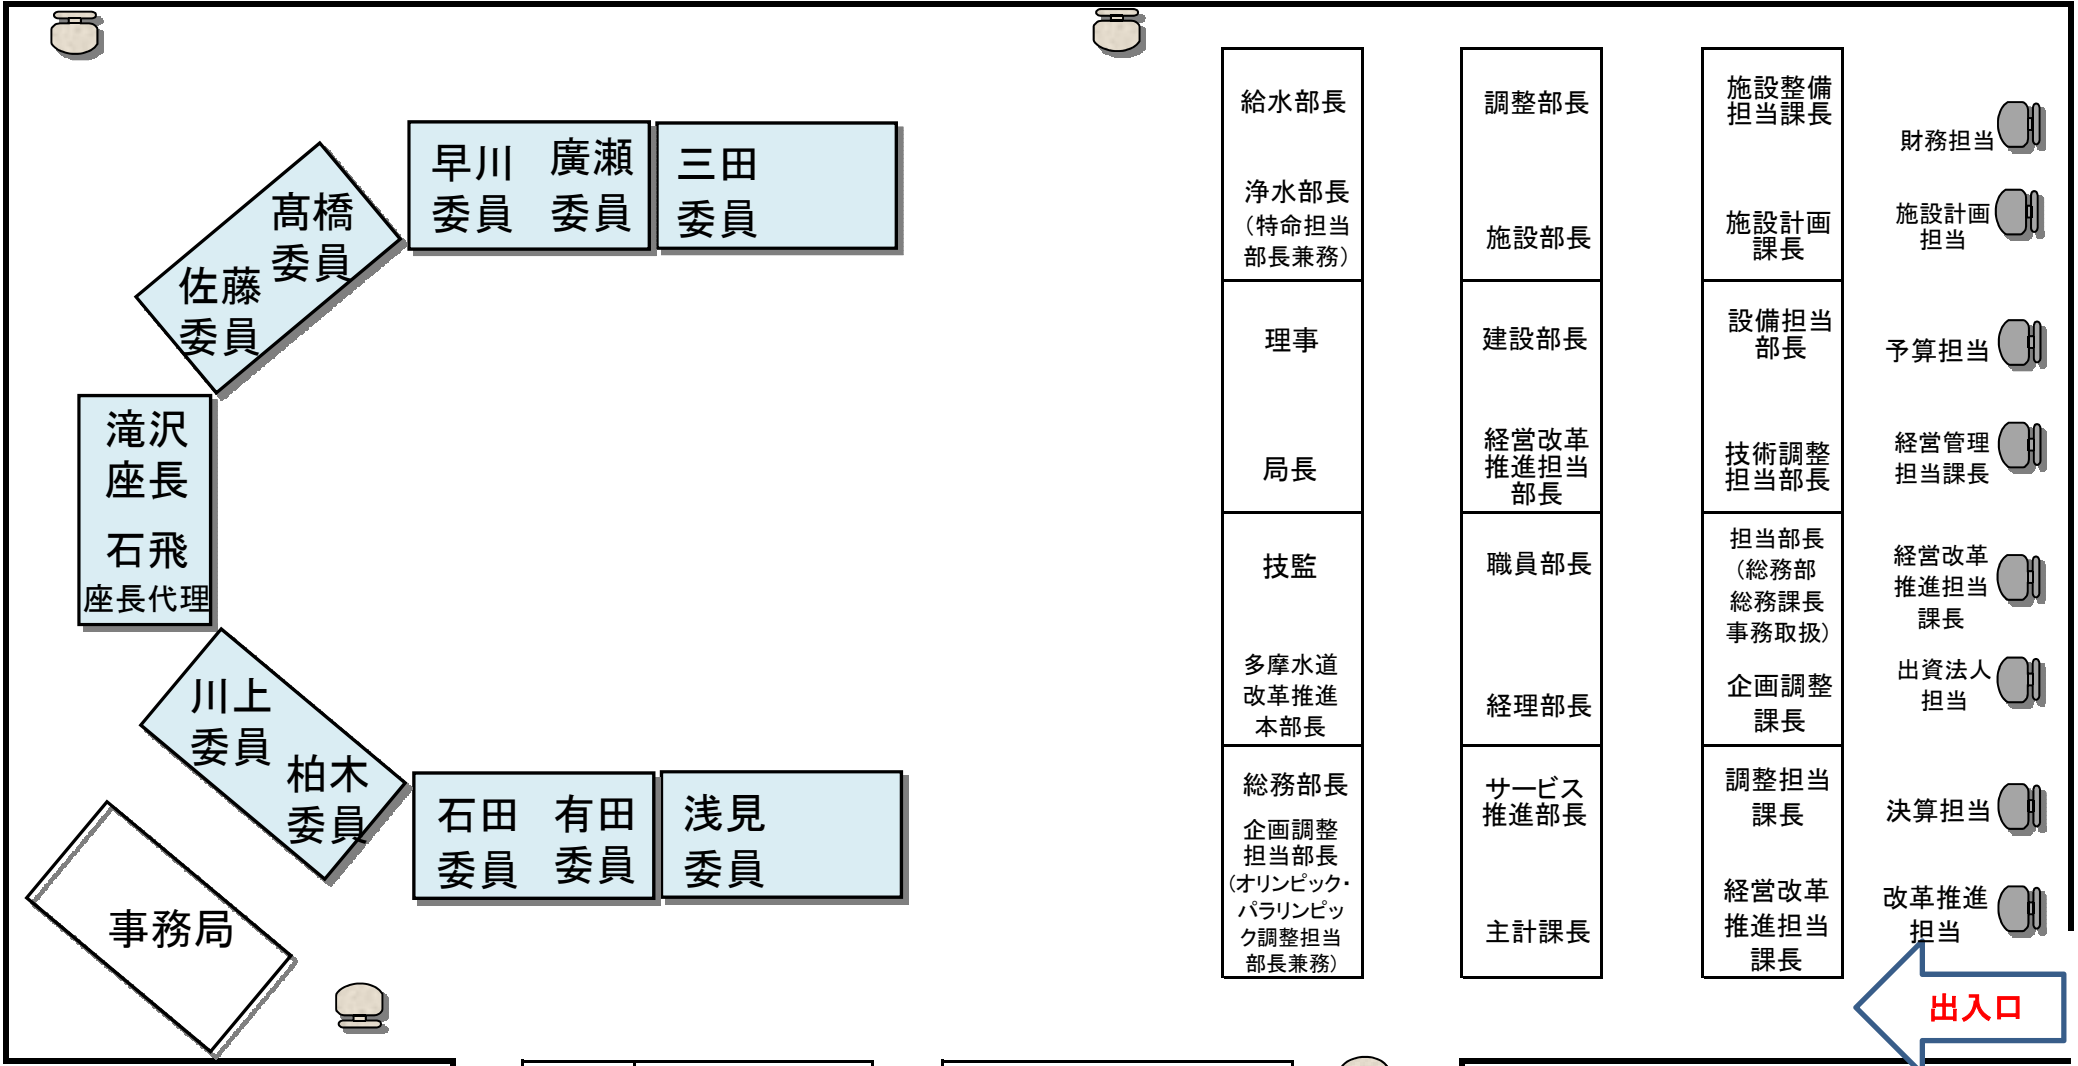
早川 委員
廣瀬 委員
三田 委員

髙橋 委員
佐藤 委員

滝沢 座長
石飛 座長代理

川上 委員
柏木 委員

石田 委員
有田 委員
浅見 委員

事務局

給水部長
浄水部長 （特命担当部長兼務）
理事
局長
技監
多摩水道改革推進本部長
総務部長
企画調整担当部長 （オリンピック・パラリンピック調整担当部長兼務）

調整部長
施設部長
建設部長
経営改革推進担当部長
職員部長
経理部長
サービス推進部長
主計課長

施設整備担当課長
施設計画課長
設備担当部長
技術調整担当部長
担当部長 （総務部総務課長事務取扱）
企画調整課長
調整担当課長
経営改革推進担当課長

財務担当
施設計画担当
予算担当
経営管理担当課長
経営改革推進担当課長
出資法人担当
決算担当
改革推進担当

出入口